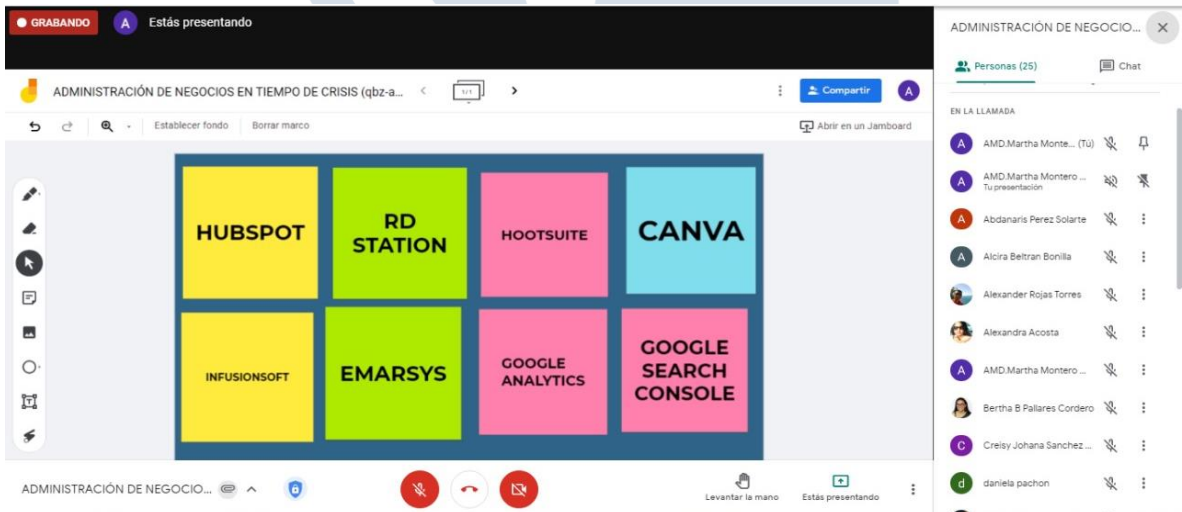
GRABANDO A Estás presentando

ADMINISTRACIÓN DE NEGOCIOS EN TIEMPO DE CRISIS (qbz-a... 1/1 Compartir A

Establecer fondo Borrar marco Abrir en un Jamboard

HUBSPOT

RD STATION

HOOTSUITE

CANVA

INFUSIONSOFT

EMARSYS

GOOGLE ANALYTICS

GOOGLE SEARCH CONSOLE

ADMINISTRACIÓN DE NEGOCIO...

Levantar la mano

Estás presentando

ADMINISTRACIÓN DE NEGOCIO...

Personas (25)

Chat

EN LA LLAMADA

AMD.Martha Monte... (Tú)

AMD.Martha Montero ...
Tu presentación

Abdanaris Perez Solarte

Alcira Beltran Bonilla

Alexander Rojas Torres

Alexandra Acosta

AMD.Martha Montero ...

Bertha B Pallares Cordero

Creisy Johana Sanchez ...

daniela pachon